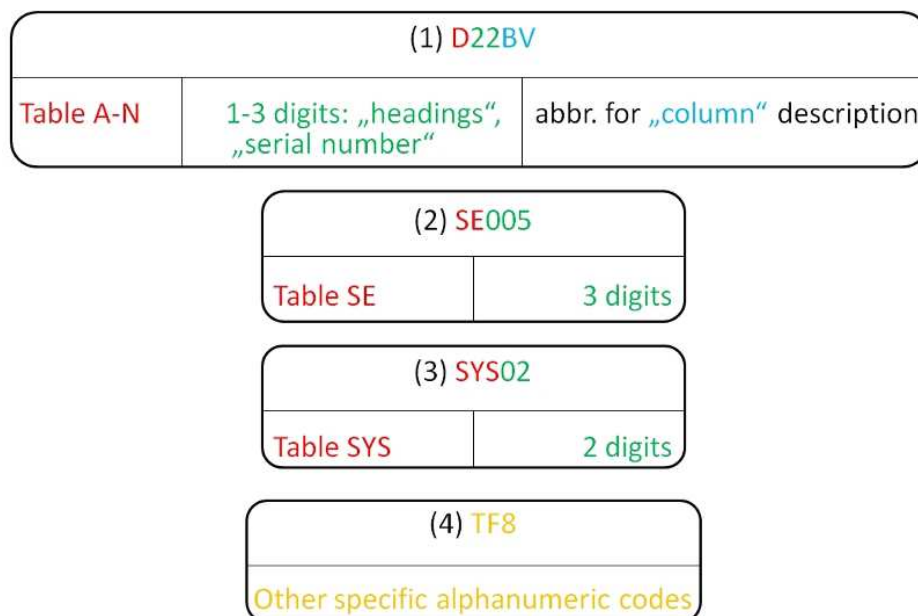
(1) D22BV

| Table A-N | 1-3 digits: „headings“, „serial number“ | abbr. for „column“ description |
|---|---|---|

(2) SE005

| Table SE | 3 digits |
|---|---|

(3) SYS02

| Table SYS | 2 digits |
|---|---|

(4) TF8

Other specific alphanumeric codes